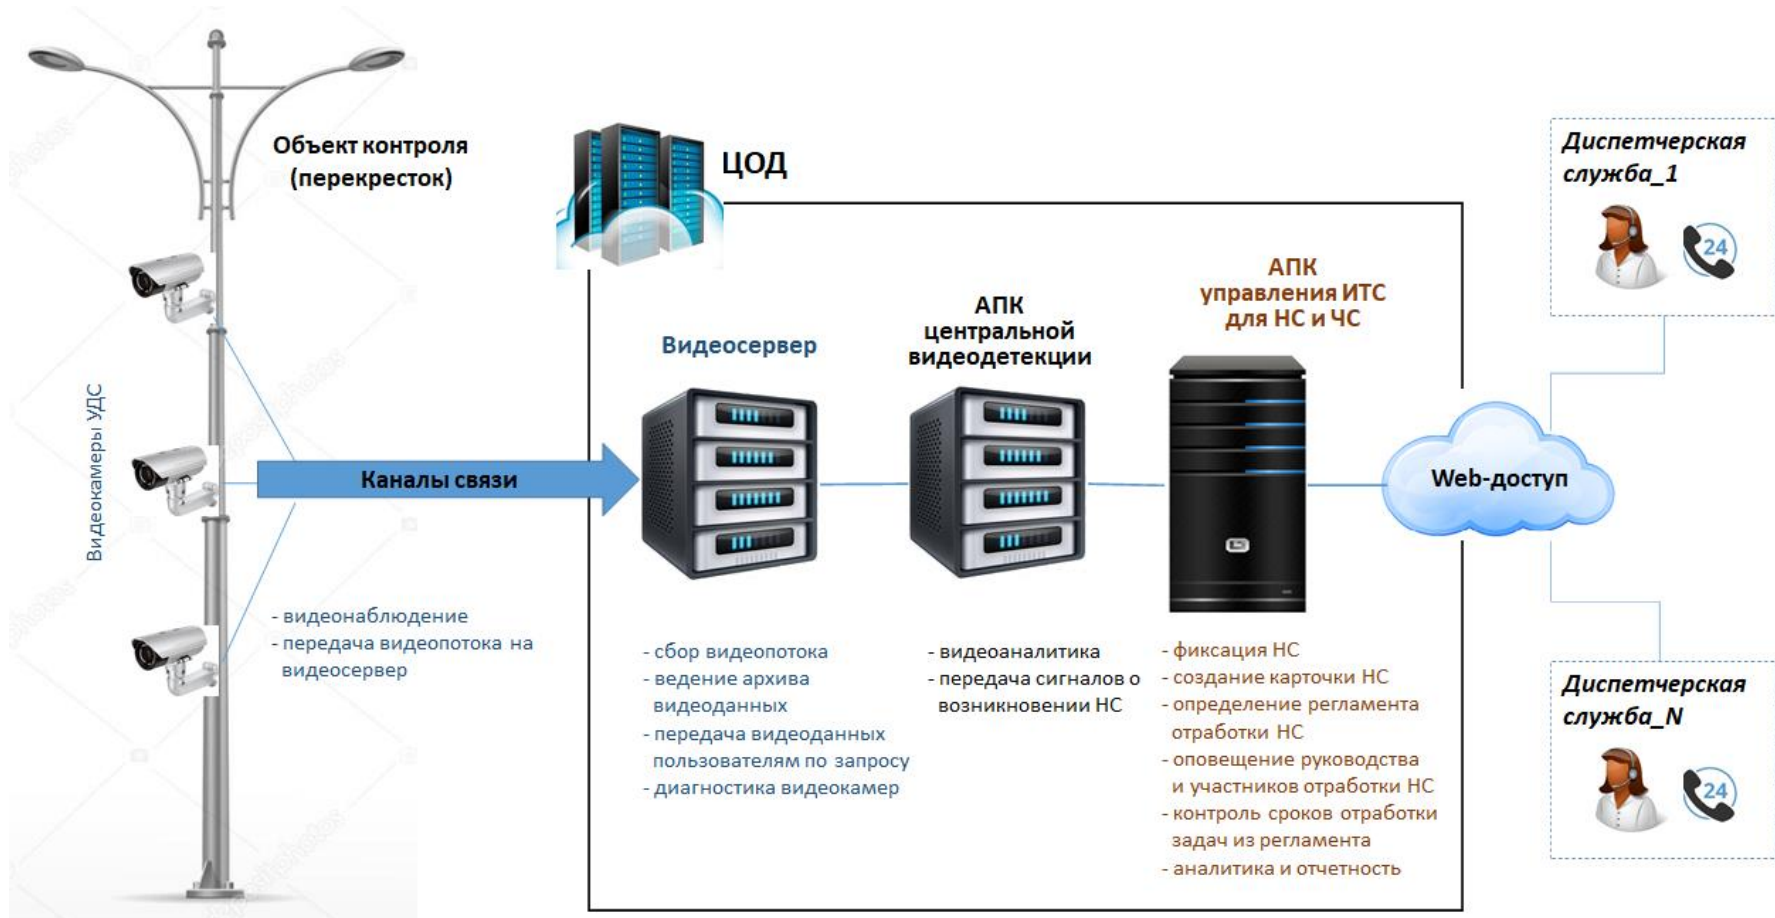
Объект контроля (перекресток)

Видеокамеры УДС

Каналы связи

- видеонаблюдение
- передача видеопотока на видеосервер

ЦОД

Видеосервер

- сбор видеопотока
- ведение архива видеоданных
- передача видеоданных пользователям по запросу
- диагностика видеокамер

АПК центральной видеодетекции

- видеоаналитика
- передача сигналов о возникновении НС

АПК управления ИТС для НС и ЧС

- фиксация НС
- создание карточки НС
- определение регламента отработки НС
- оповещение руководства и участников отработки НС
- контроль сроков отработки задач из регламента
- аналитика и отчетность

Web-доступ

Диспетчерская служба_1

24

Диспетчерская служба_N

24